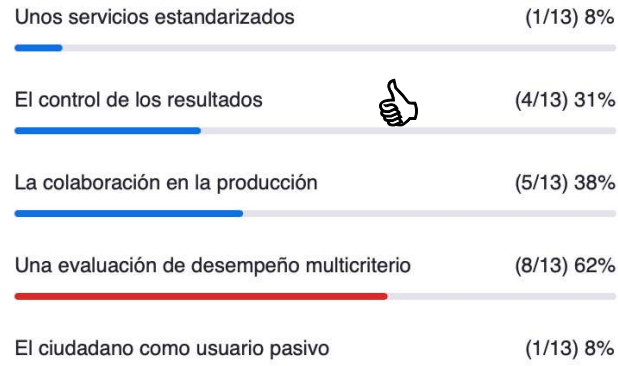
Unos servicios estandarizados (1/13) 8%

El control de los resultados (4/13) 31%

La colaboración en la producción (5/13) 38%

Una evaluación de desempeño multicriterio (8/13) 62%

El ciudadano como usuario pasivo (1/13) 8%